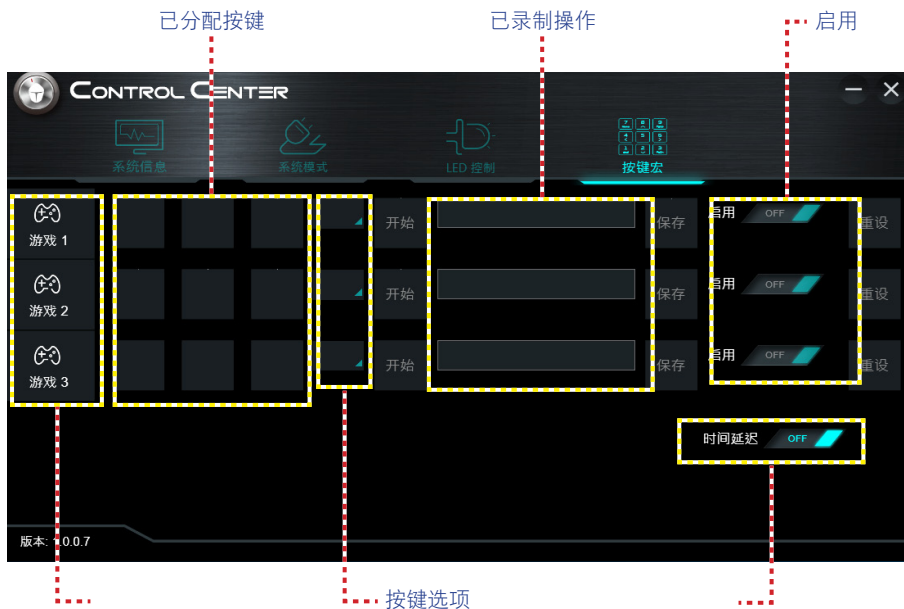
已分配按键

已录制操作

启用

CONTROL CENTER

系统信息

系统模式

LED 控制

按键宏

游戏 1

游戏 2

游戏 3

开始

开始

开始

保存

保存

保存

启用 OFF

启用 OFF

启用 OFF

重设

重设

重设

时间延迟 OFF

版本: 1.0.0.7

按键选项